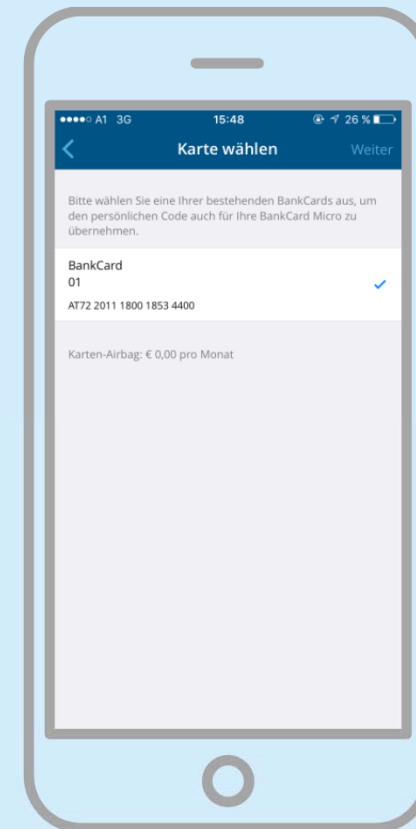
●●●●○ A1 3G 15:48 26 %

Karte wählen

Weiter

Bitte wählen Sie eine Ihrer bestehenden BankCards aus, um den persönlichen Code auch für Ihre BankCard Micro zu übernehmen.

BankCard
01
AT72 2011 1800 1853 4400

Karten-Airbag: € 0,00 pro Monat